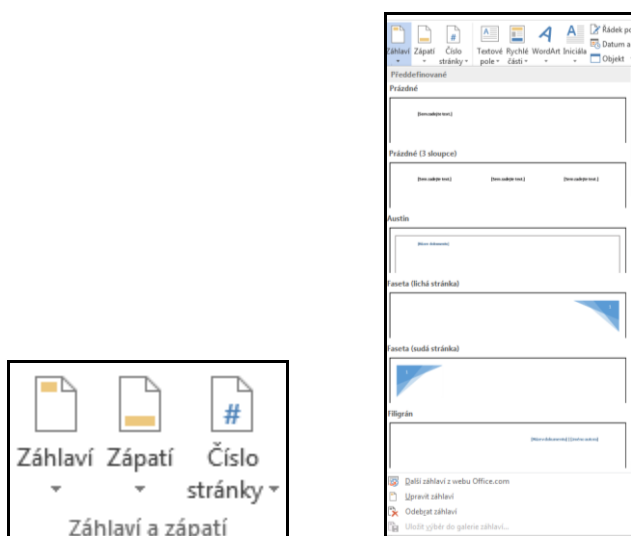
Záhlaví Zápatí Číslo stránky

Záhlaví a zápatí

Záhlaví Zápatí Číslo stránky Textové pole Rychlé části WordArt Iniciála Řádek po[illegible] Datum a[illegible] Objekt

Předdefinované

Prázdné

[Sem zadejte text.]

Prázdné (3 sloupce)

[Sem zadejte text.] [Sem zadejte text.] [Sem zadejte text.]

Austin

[Název dokumentu]

Faseta (lichá stránka)

Faseta (sudá stránka)

Filigrán

[Název dokumentu] [Jméno autora]

Další záhlaví z webu Office.com
Upravit záhlaví
Odebrat záhlaví
Uložit výběr do galerie záhlaví...